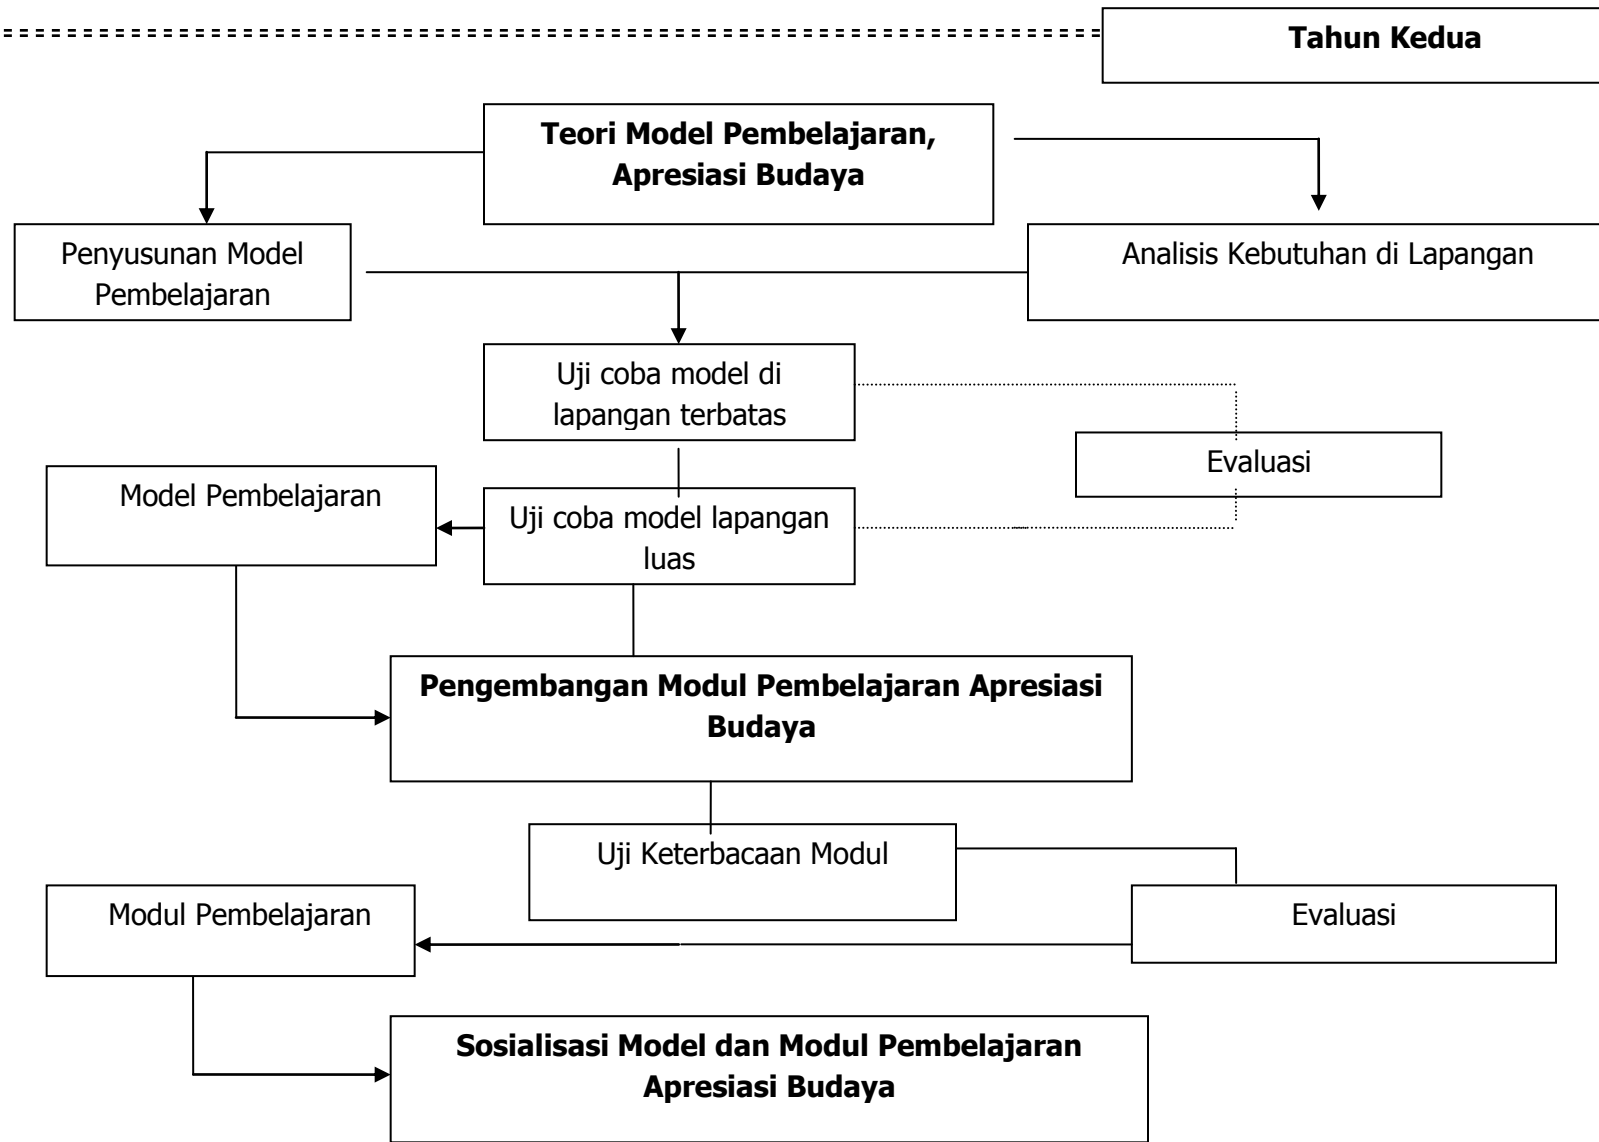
Tahun Kedua

Teori Model Pembelajaran, Apresiasi Budaya

Penyusunan Model Pembelajaran

Analisis Kebutuhan di Lapangan

Uji coba model di lapangan terbatas

Evaluasi

Model Pembelajaran

Uji coba model lapangan luas

Pengembangan Modul Pembelajaran Apresiasi Budaya

Uji Keterbacaan Modul

Modul Pembelajaran

Evaluasi

Sosialisasi Model dan Modul Pembelajaran Apresiasi Budaya